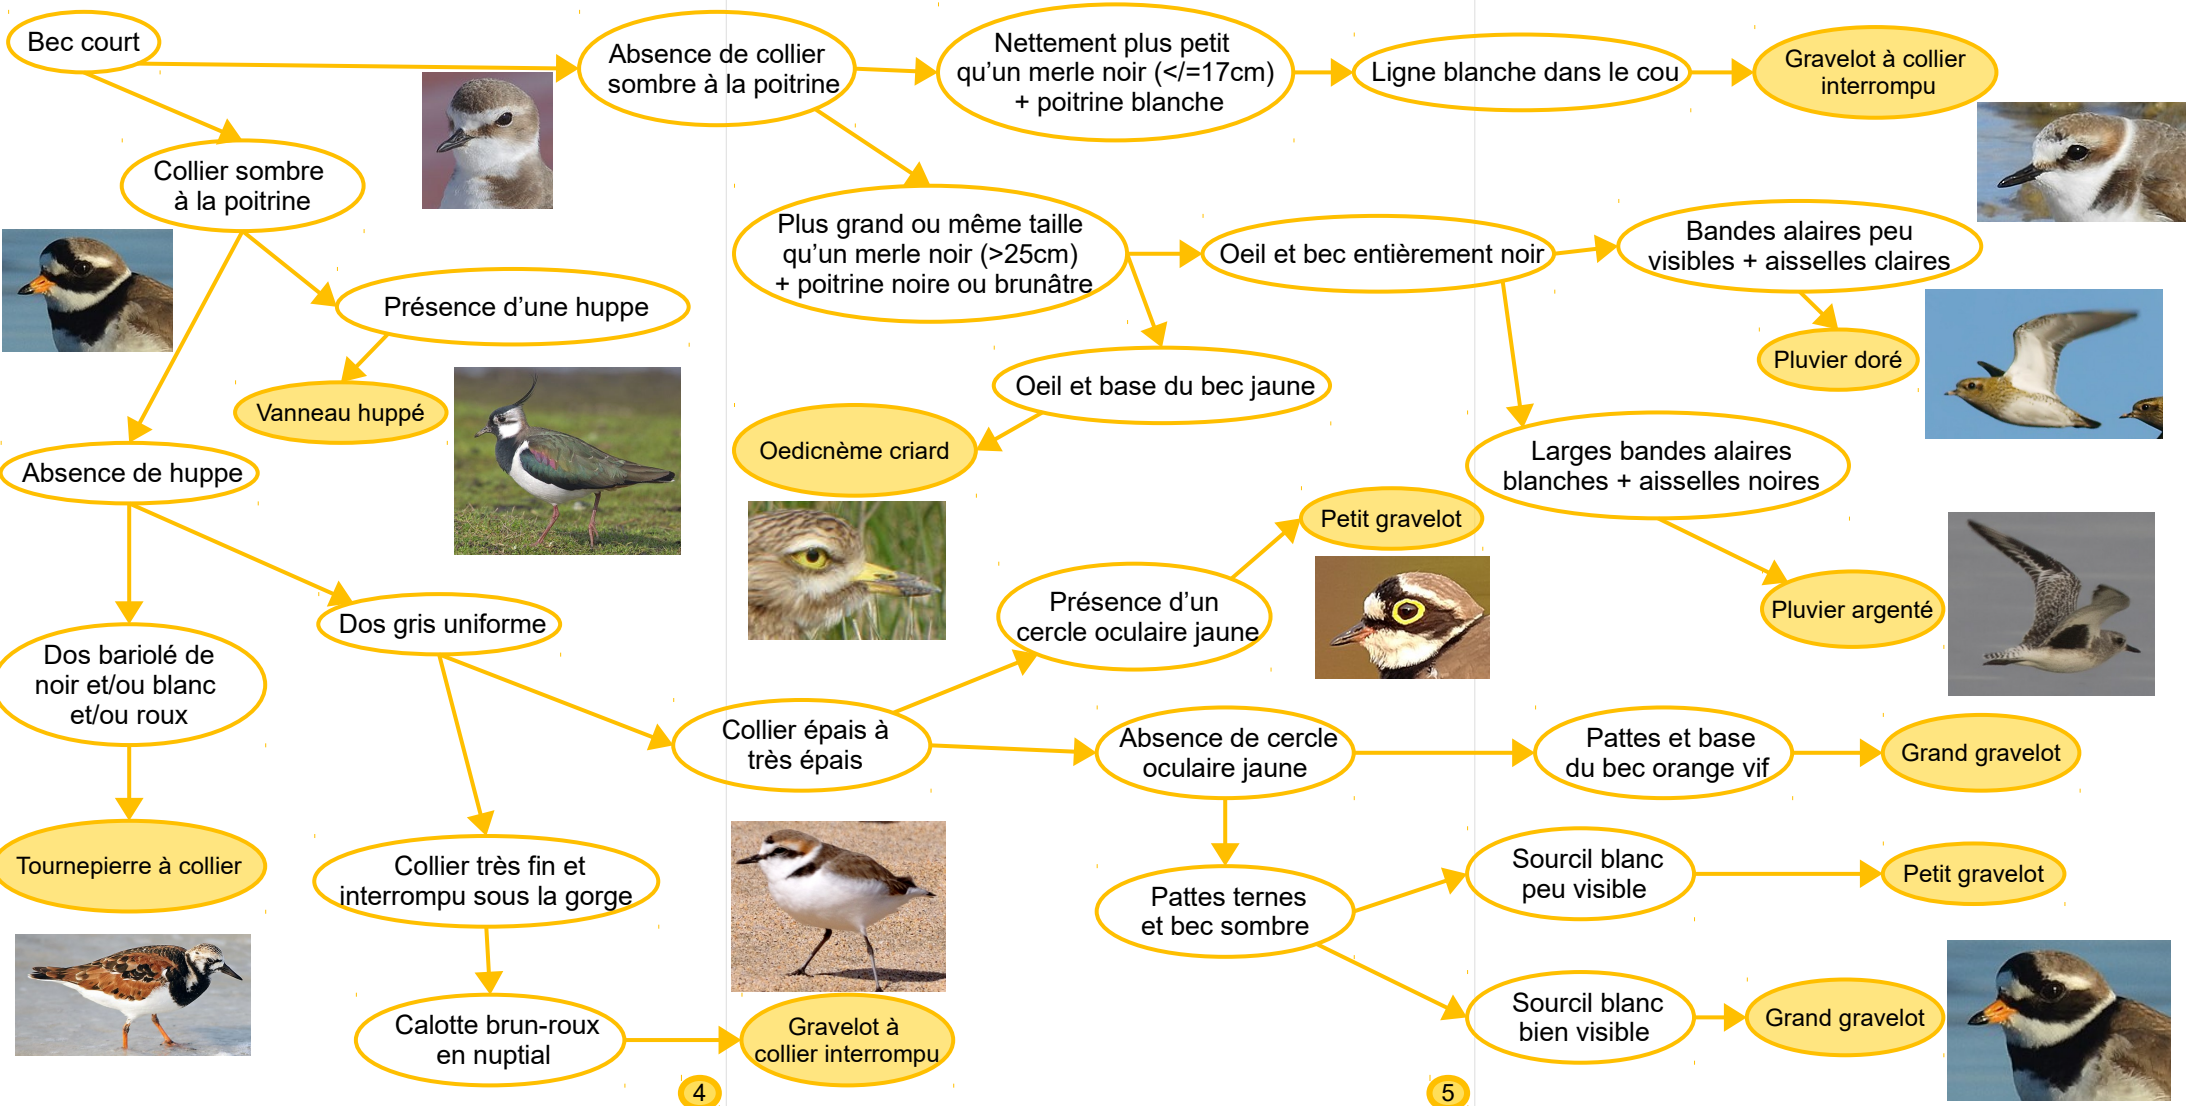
Bec court

Absence de collier sombre à la poitrine

Nettement plus petit qu'un merle noir (</=17cm) + poitrine blanche

Ligne blanche dans le cou

Gravelot à collier interrompu

Collier sombre à la poitrine

Plus grand ou même taille qu'un merle noir (>25cm) + poitrine noire ou brunâtre

Oeil et bec entièrement noir

Bandes alaires peu visibles + aisselles claires

Présence d'une huppe

Pluvier doré

Vanneau huppé

Oeil et base du bec jaune

Oedicnème criard

Larges bandes alaires blanches + aisselles noires

Absence de huppe

Petit gravelot

Présence d'un cercle oculaire jaune

Pluvier argenté

Dos gris uniforme

Dos bariolé de noir et/ou blanc et/ou roux

Collier épais à très épais

Absence de cercle oculaire jaune

Pattes et base du bec orange vif

Grand gravelot

Tournepierre à collier

Collier très fin et interrompu sous la gorge

Pattes ternes et bec sombre

Sourcil blanc peu visible

Petit gravelot

Sourcil blanc bien visible

Grand gravelot

Calotte brun-roux en nuptial

Gravelot à collier interrompu

4

5